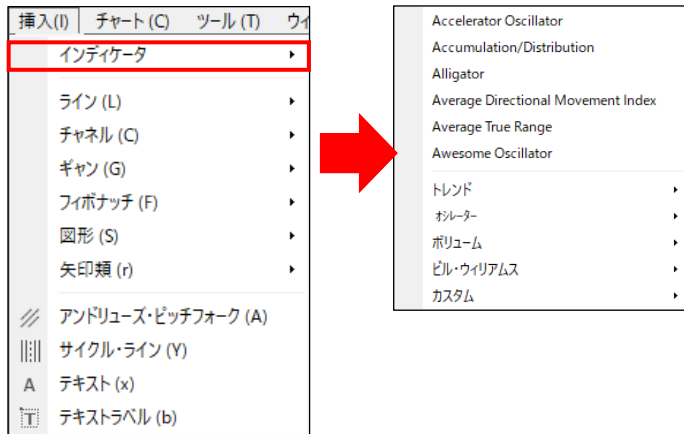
挿入(I) チャート (C) ツール (T) ウ

インディケータ

ライン (L)
チャネル (C)
ギャン (G)
フィボナッチ (F)
図形 (S)
矢印類 (r)

アンドリューズ・ピッチフォーク (A)
サイクル・ライン (Y)
テキスト (x)
テキストラベル (b)

Accelerator Oscillator
Accumulation/Distribution
Alligator
Average Directional Movement Index
Average True Range
Awesome Oscillator

トレンド
オシレーター
ボリューム
ビル・ウィリアムス
カスタム